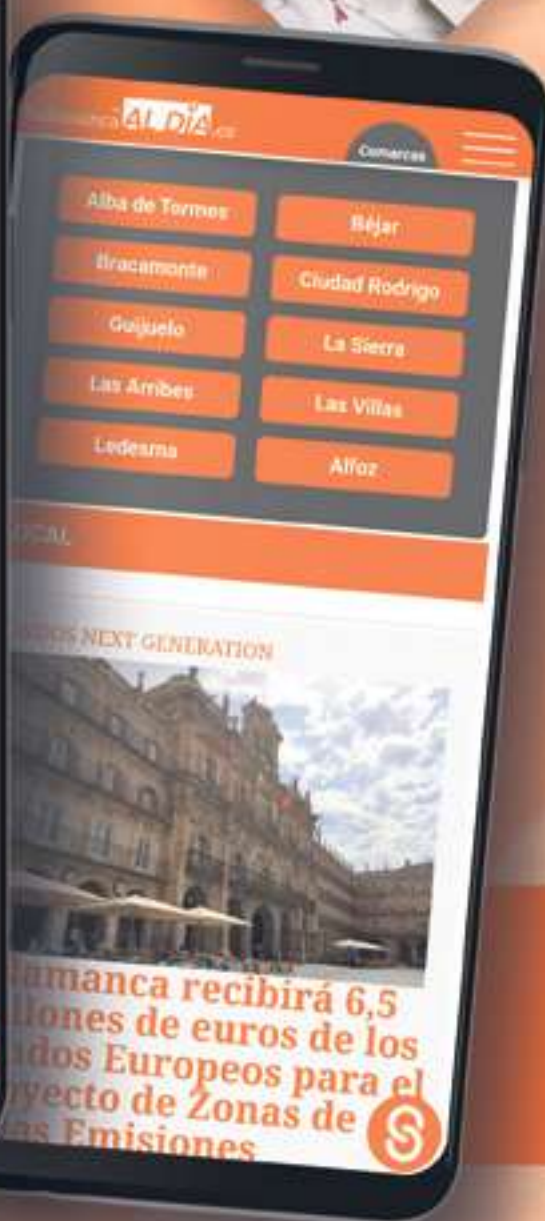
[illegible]AL DÍA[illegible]

Comarcas

Alba de Tormes

Béjar

Bracamonte

Ciudad Rodrigo

Guijuelo

La Sierra

Las Arribes

Las Villas

Ledesma

Alfoz

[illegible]CAL

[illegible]OS NEXT GENERATION

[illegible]amanca recibirá 6,5 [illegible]llones de euros de los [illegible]dos Europeos para el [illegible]yecto de Zonas de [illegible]s Emisiones